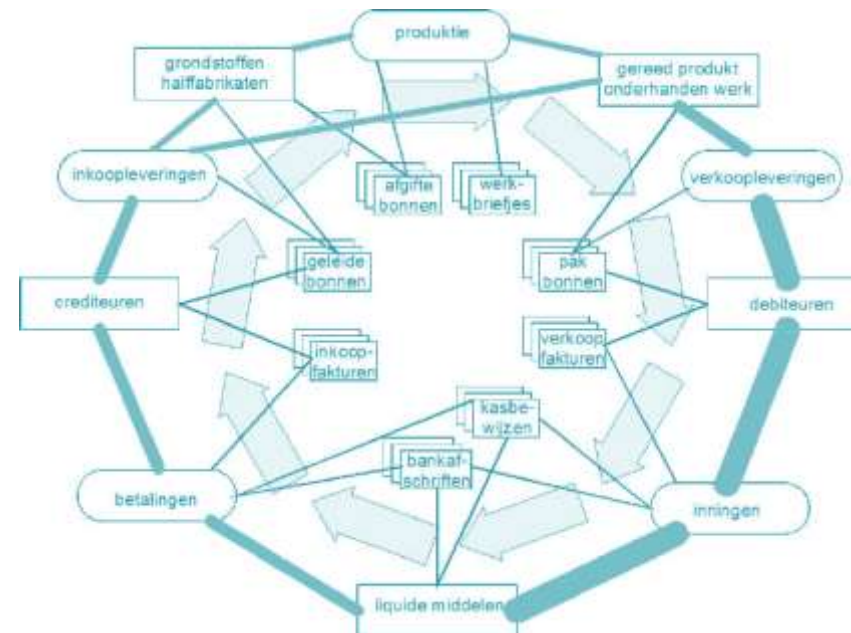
produktie

grondstoffen halffabrikaten

gereed produkt onderhanden werk

inkoopleveringen

afgifte bonnen

werkbriefjes

verkoopleveringen

geleide bonnen

pak bonnen

crediteuren

debiteuren

inkoopfakturen

verkoopfakturen

kasbewijzen

bankafschriften

betalingen

inningen

liquide middelen